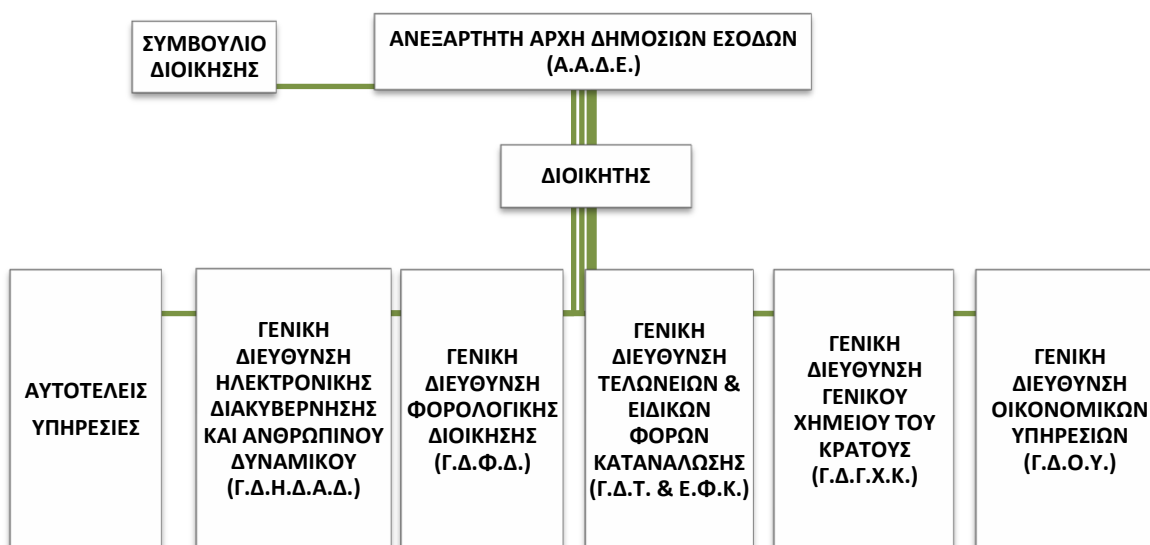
ΣΥΜΒΟΥΛΙΟ ΔΙΟΙΚΗΣΗΣ

ΑΝΕΞΑΡΤΗΤΗ ΑΡΧΗ ΔΗΜΟΣΙΩΝ ΕΣΟΔΩΝ (Α.Α.Δ.Ε.)

ΔΙΟΙΚΗΤΗΣ

ΑΥΤΟΤΕΛΕΙΣ ΥΠΗΡΕΣΙΕΣ

ΓΕΝΙΚΗ ΔΙΕΥΘΥΝΣΗ ΗΛΕΚΤΡΟΝΙΚΗΣ ΔΙΑΚΥΒΕΡΝΗΣΗΣ ΚΑΙ ΑΝΘΡΩΠΙΝΟΥ ΔΥΝΑΜΙΚΟΥ (Γ.Δ.Η.Δ.Α.Δ.)

ΓΕΝΙΚΗ ΔΙΕΥΘΥΝΣΗ ΦΟΡΟΛΟΓΙΚΗΣ ΔΙΟΙΚΗΣΗΣ (Γ.Δ.Φ.Δ.)

ΓΕΝΙΚΗ ΔΙΕΥΘΥΝΣΗ ΤΕΛΩΝΕΙΩΝ & ΕΙΔΙΚΩΝ ΦΟΡΩΝ ΚΑΤΑΝΑΛΩΣΗΣ (Γ.Δ.Τ. & Ε.Φ.Κ.)

ΓΕΝΙΚΗ ΔΙΕΥΘΥΝΣΗ ΓΕΝΙΚΟΥ ΧΗΜΕΙΟΥ ΤΟΥ ΚΡΑΤΟΥΣ (Γ.Δ.Γ.Χ.Κ.)

ΓΕΝΙΚΗ ΔΙΕΥΘΥΝΣΗ ΟΙΚΟΝΟΜΙΚΩΝ ΥΠΗΡΕΣΙΩΝ (Γ.Δ.Ο.Υ.)